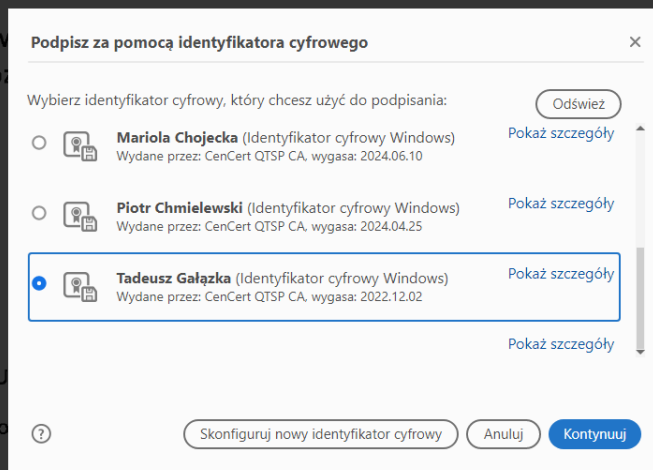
Podpisz za pomocą identyfikatora cyfrowego

×

Wybierz identyfikator cyfrowy, który chcesz użyć do podpisania:

Odśwież

**Mariola Chojecka** (Identyfikator cyfrowy Windows)
Wydane przez: CenCert QTSP CA, wygasa: 2024.06.10

Pokaż szczegóły

**Piotr Chmielewski** (Identyfikator cyfrowy Windows)
Wydane przez: CenCert QTSP CA, wygasa: 2024.04.25

Pokaż szczegóły

**Tadeusz Gałązka** (Identyfikator cyfrowy Windows)
Wydane przez: CenCert QTSP CA, wygasa: 2022.12.02

Pokaż szczegóły

Pokaż szczegóły

?

Skonfiguruj nowy identyfikator cyfrowy

Anuluj

Kontynuuj